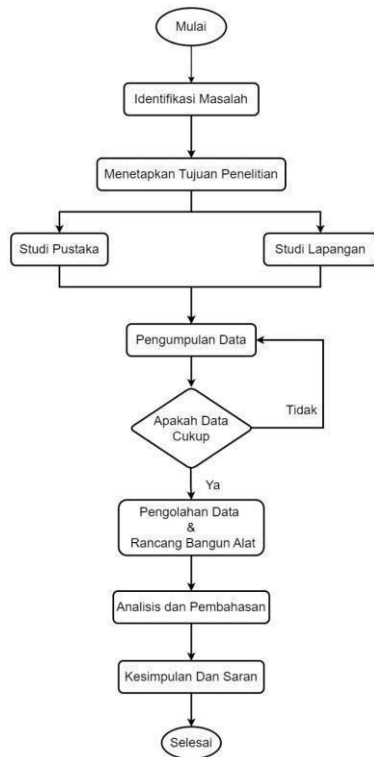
Mulai

Identifikasi Masalah

Menetapkan Tujuan Penelitian

Studi Pustaka

Studi Lapangan

Pengumpulan Data

Apakah Data Cukup

Tidak

Ya

Pengolahan Data & Rancang Bangun Alat

Analisis dan Pembahasan

Kesimpulan Dan Saran

Selesai